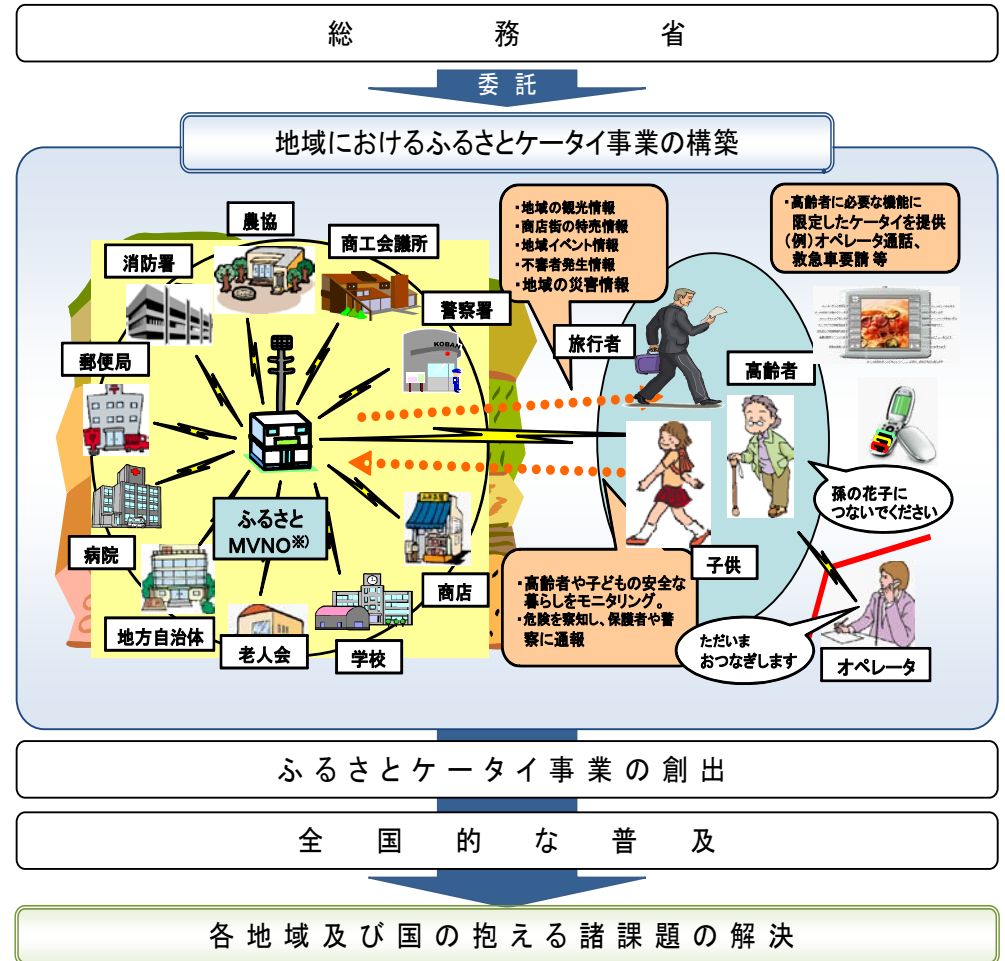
総　務　省

委託

地域におけるふるさとケータイ事業の構築

農協

商工会議所

消防署

警察署

KOBAN

郵便局

病院

ふるさとMVNO※)

地方自治体

老人会

学校

商店

・地域の観光情報
・商店街の特売情報
・地域イベント情報
・不審者発生情報
・地域の災害情報

旅行者

・高齢者に必要な機能に限定したケータイを提供（例）オペレータ通話、救急車要請 等

高齢者

孫の花子につないでください

子供

・高齢者や子どもの安全な暮らしをモニタリング。
・危険を察知し、保護者や警察に通報

ただいまおつなぎします

オペレータ

ふるさとケータイ事業の創出

全　国　的　な　普　及

各地域及び国の抱える諸課題の解決